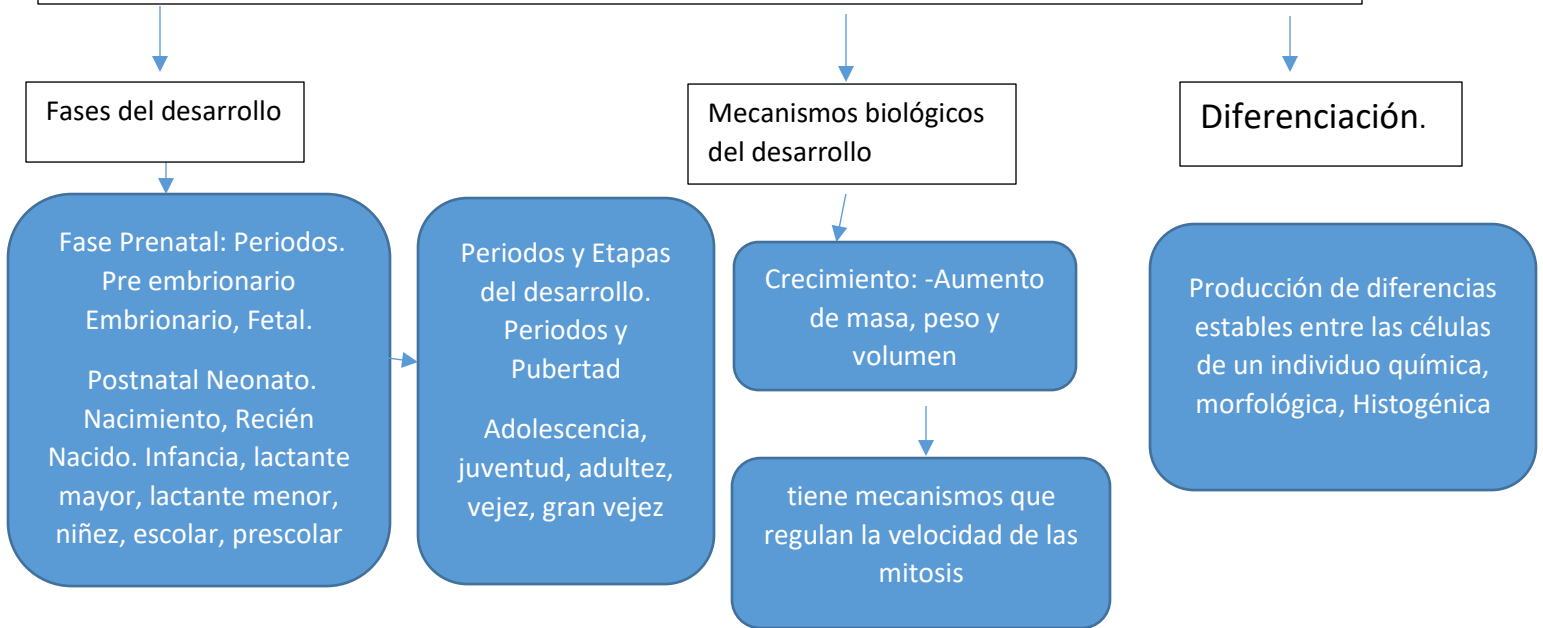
Fases del desarrollo

Fase Prenatal: Periodos. Pre embrionario Embrionario, Fetal.

Postnatal Neonato. Nacimiento, Recién Nacido. Infancia, lactante mayor, lactante menor, niñez, escolar, prescolar

Periodos y Etapas del desarrollo. Periodos y Pubertad

Adolescencia, juventud, adultez, vejez, gran vejez

Mecanismos biológicos del desarrollo

Crecimiento: -Aumento de masa, peso y volumen

tiene mecanismos que regulan la velocidad de las mitosis

Diferenciación.

Producción de diferencias estables entre las células de un individuo química, morfológica, Histogénica